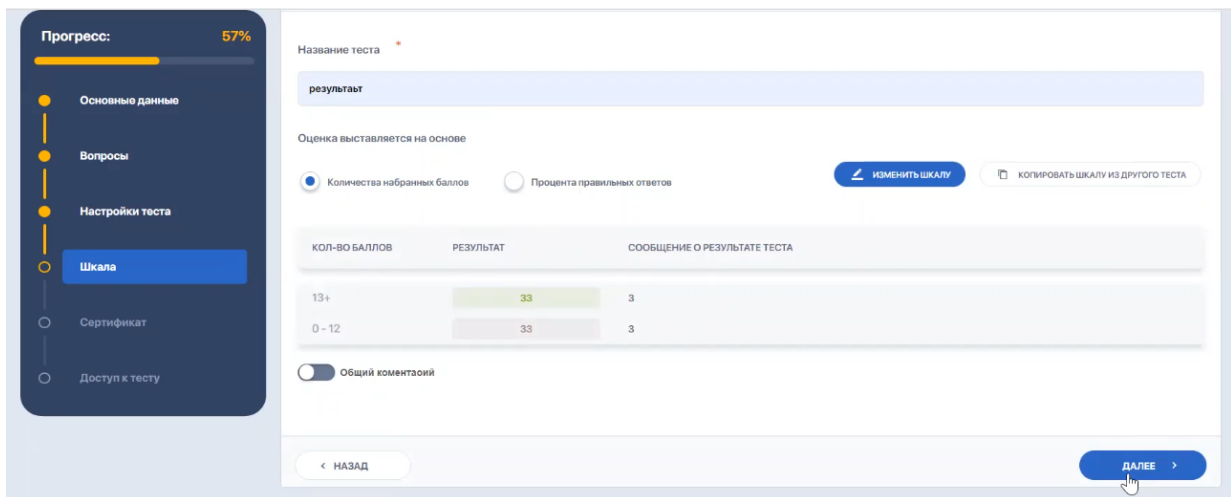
Прогресс: 57%

Основные данные

Вопросы

Настройки теста

Шкала

Сертификат

Доступ к тесту

Название теста *

результаьт

Оценка выставляется на основе

Количества набранных баллов

Процента правильных ответов

ИЗМЕНИТЬ ШКАЛУ

КОПИРОВАТЬ ШКАЛУ ИЗ ДРУГОГО ТЕСТА

| КОЛ-ВО БАЛЛОВ | РЕЗУЛЬТАТ | СООБЩЕНИЕ О РЕЗУЛЬТАТЕ ТЕСТА |
|---|---|---|
| 13+ | 33 | 3 |
| 0 - 12 | 33 | 3 |

Общий коментаоий

‹ НАЗАД

ДАЛЕЕ ›